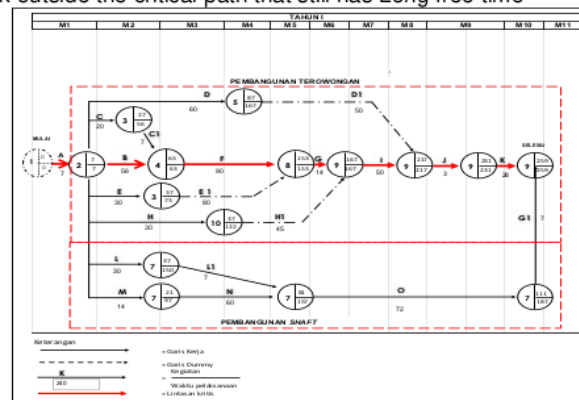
outside the critical path that still has Long free time

TAHUN I

| M1 | M2 | M3 | M4 | M5 | M6 | M7 | M8 | M9 | M10 | M11 |
|---|---|---|---|---|---|---|---|---|---|---|

PEMBANGUNAN TEROWONGAN

MULAI

1 0 0

A 7

2 7 7

C 20

3 27 56

C1 7

B 56

4 63 63

D 60

5 37 167

D1 50

F 90

8 153 153

G 14

9 167 167

I 50

9 217 217

J 3

9 251 251

K 7

SELESAI

9 258 258

E 30

3 37 73

E1 80

H 30

10 37 122

H1 45

G1 7

L 30

7 37 150

L1 7

M 14

7 21 37

N 60

7 81 157

O 72

7 111 187

PEMBANGUNAN SHAFT

Keterangan

= Garis Kerja

= Garis Dummy Kegiatan

K

310

Waktu pelaksanaan

= Lintasan kritis